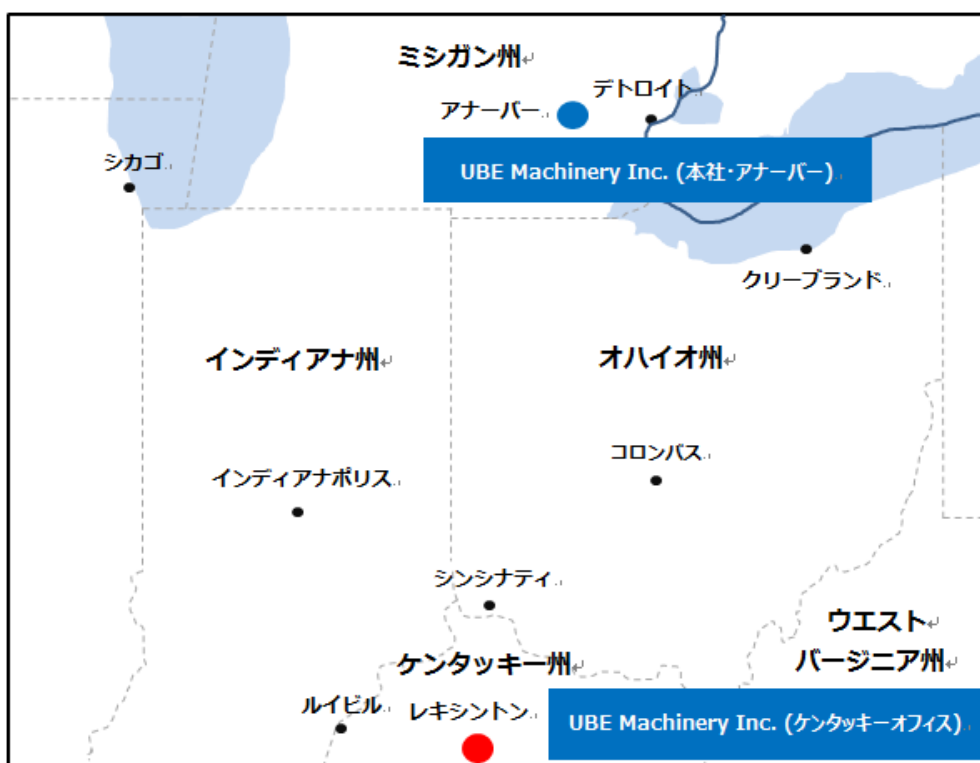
ミシガン州

デトロイト

アナーバー

シカゴ

UBE Machinery Inc. (本社･アナーバー)

クリーブランド

インディアナ州

オハイオ州

コロンバス

インディアナポリス

シンシナティ

ウエスト
バージニア州

ケンタッキー州

ルイビル

レキシントン

UBE Machinery Inc. (ケンタッキーオフィス)